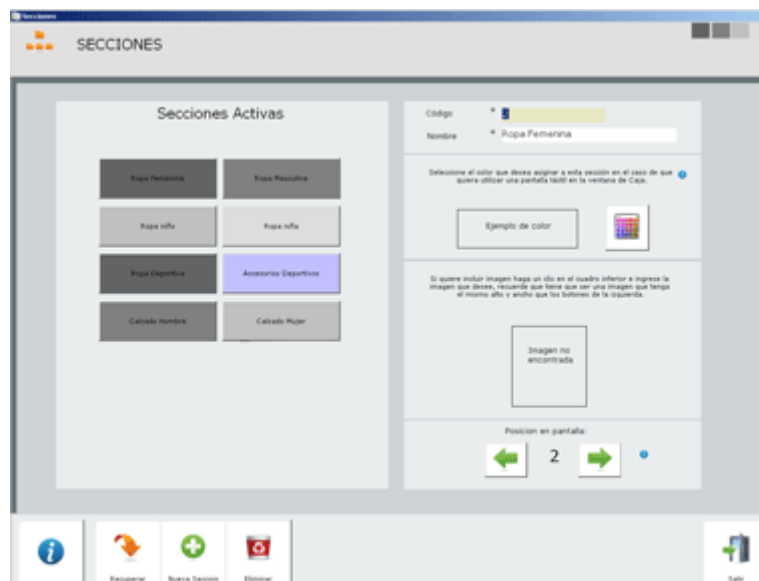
Secciones

SECCIONES

Secciones Activas

Ropa Femenina
Ropa Masculina
Ropa niño
Ropa niña
Ropa Deportiva
Accesorios Deportivos
Calzado Hombre
Calzado Mujer

Código * 1
Nombre * Ropa Femenina

Seleccione el color que desea asignar a esta sesión en el caso de que quiera utilizar una pantalla táctil en la ventana de Caja.

Ejemplo de color

Si quiere incluir imagen haga un clic en el cuadro inferior e ingrese la imagen que desee, recuerde que tiene que ser una imagen que tenga el mismo alto y ancho que los botones de la izquierda.

Imagen no encontrada

Posicion en pantalla:
2

Recuperar
Nueva Secion
Eliminar
Salir